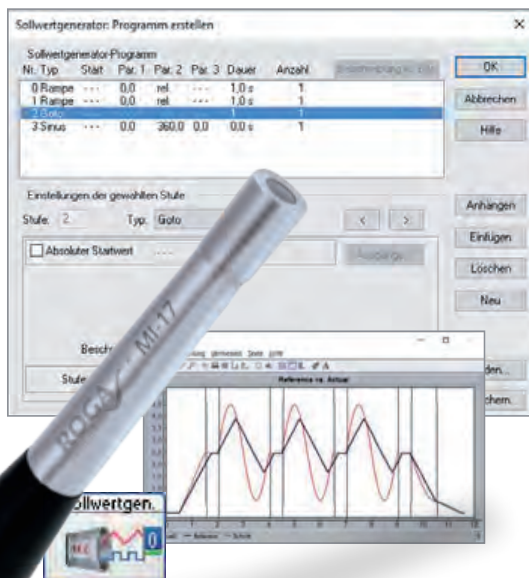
Sollwertgenerator: Programm erstellen

×

Sollwertgenerator-Programm

| Nr. Typ | Start | Par. 1 | Par. 2 | Par. 3 | Dauer | Anzahl |
|---|---|---|---|---|---|---|
| 0 Rampe | --- | 0,0 | rel. | --- | 1,0 s | 1 |
| 1 Rampe | --- | 0,0 | rel. | --- | 1,0 s | 1 |
| 2 Goto | | | | | 1 | 1 |
| 3 Sinus | --- | 0,0 | 360,0 | 0,0 | 0,0 s | 1 |

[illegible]

OK

Abbrechen

Hilfe

Einstellungen der gewählten Stufe

Stufe: 2

Typ: Goto

<

>

Absoluter Startwert

-----

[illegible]

Anhängen

Einfügen

Löschen

Neu

Besch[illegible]

Stufe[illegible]

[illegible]den...

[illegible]chern...

ROGA

MI-17

Reference vs. Actual

Sollwertgen.

0